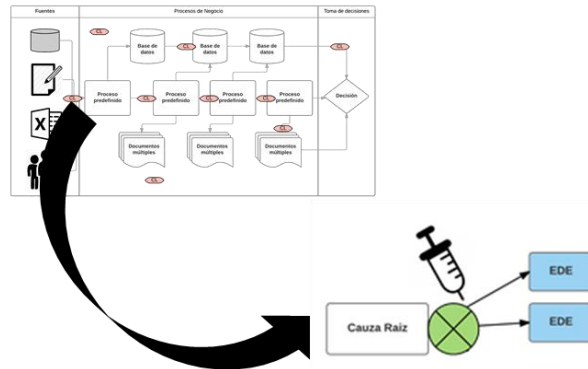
Fuentes

Procesos de Negocio

Toma de decisiones

CL

Base de datos

CL

Base de datos

Base de datos

CL

CL

Proceso predefinido

CL

Proceso predefinido

CL

Proceso predefinido

CL

Proceso predefinido

Decisión

CL

CL

Documentos múltiples

Documentos múltiples

Documentos múltiples

CL

EDE

EDE

Cauza Raíz